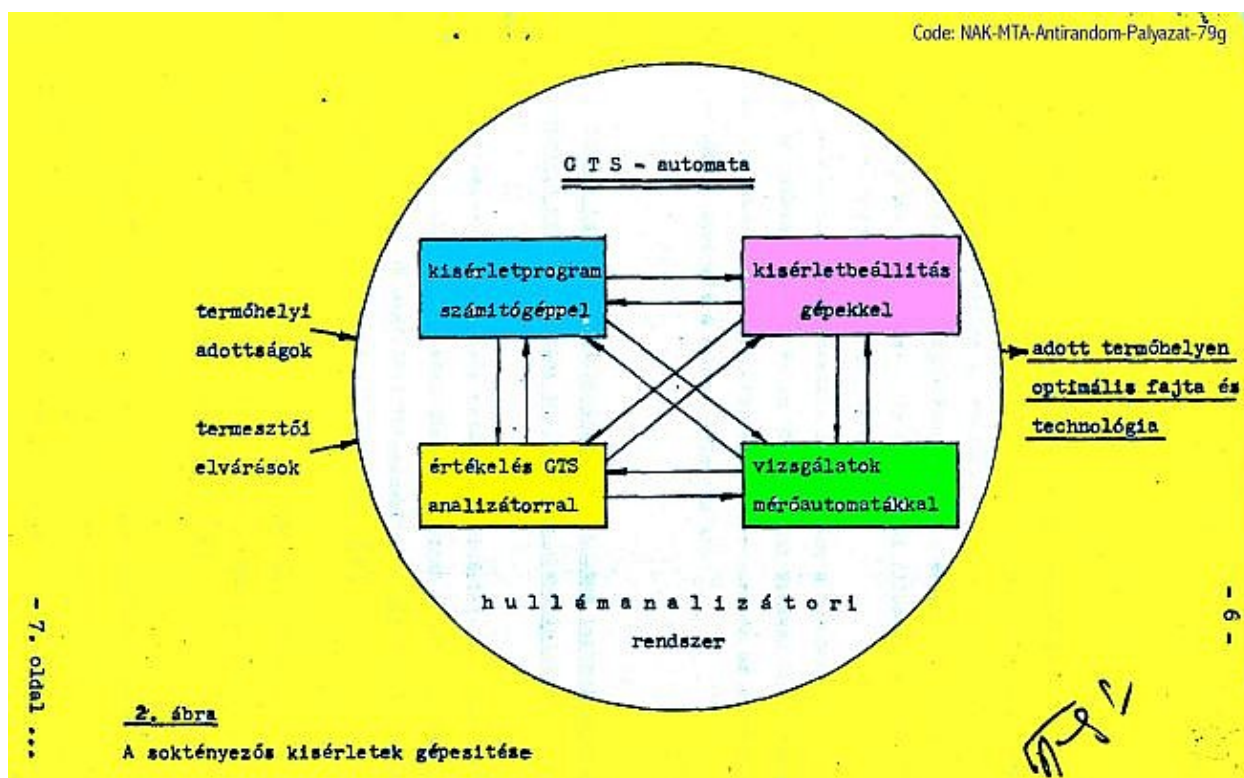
Code: NAK-MTA-Antirandom-Palyazat-79g

G T S - automata

kisérletprogram számitógéppel

kisérletbeállitás gépekkel

termőhelyi adottságok

termesztői elvárások

értékelés GTS analizátorral

vizsgálatok mérőautomatákkal

adott termőhelyen optimális fajta és technológia

h u l l á m a n a l i z á t o r i

rendszer

- 7. oldal ...

- 6 -

2. ábra

A sokténvezős kisérletek gépesitése